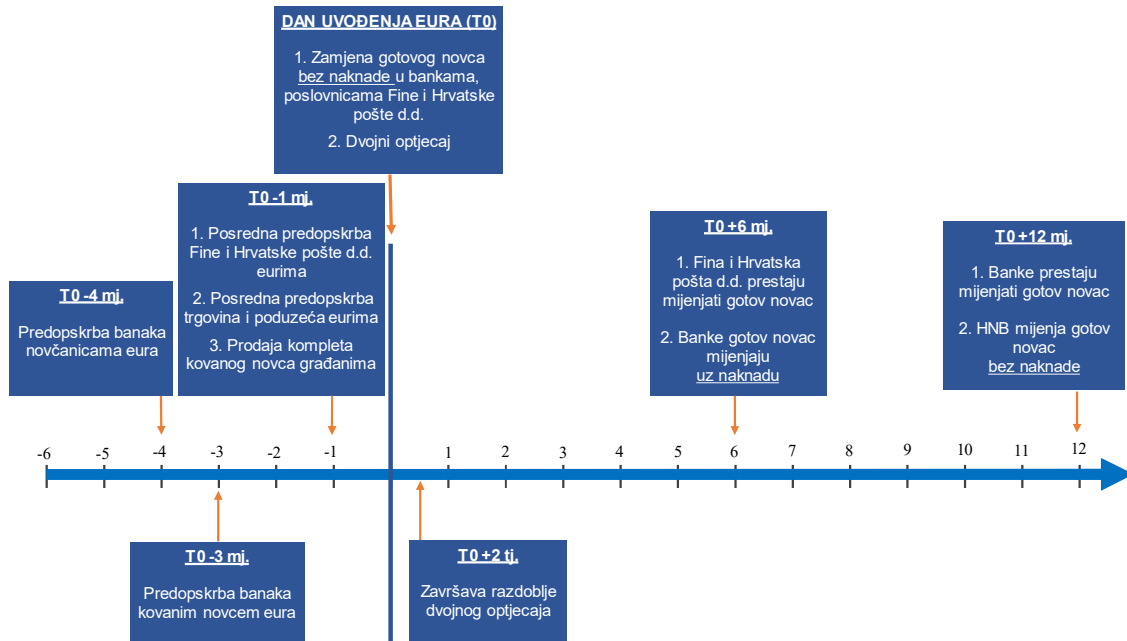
DAN UVOĐENJA EURA (T0)

1. Zamjena gotovog novca bez naknade u bankama, poslovnicama Fine i Hrvatske pošte d.d.

2. Dvojni optjecaj

T0 -1 mj.

1. Posredna predopskrba Fine i Hrvatske pošte d.d. eurima

2. Posredna predopskrba trgovina i poduzeća eurima

3. Prodaja kompleta kovanog novca građanima

T0 -4 mj.

Predopskrba banaka novčanicama eura

T0 +6 mj.

1. Fina i Hrvatska pošta d.d. prestaju mijenjati gotov novac

2. Banke gotov novac mijenjaju uz naknadu

T0 +12 mj.

1. Banke prestaju mijenjati gotov novac

2. HNB mijenja gotov novac bez naknade

-6 -5 -4 -3 -2 -1 1 2 3 4 5 6 7 8 9 10 11 12

T0 -3 mj.

Predopskrba banaka kovanim novcem eura

T0 +2 tj.

Završava razdoblje dvojnog optjecaja